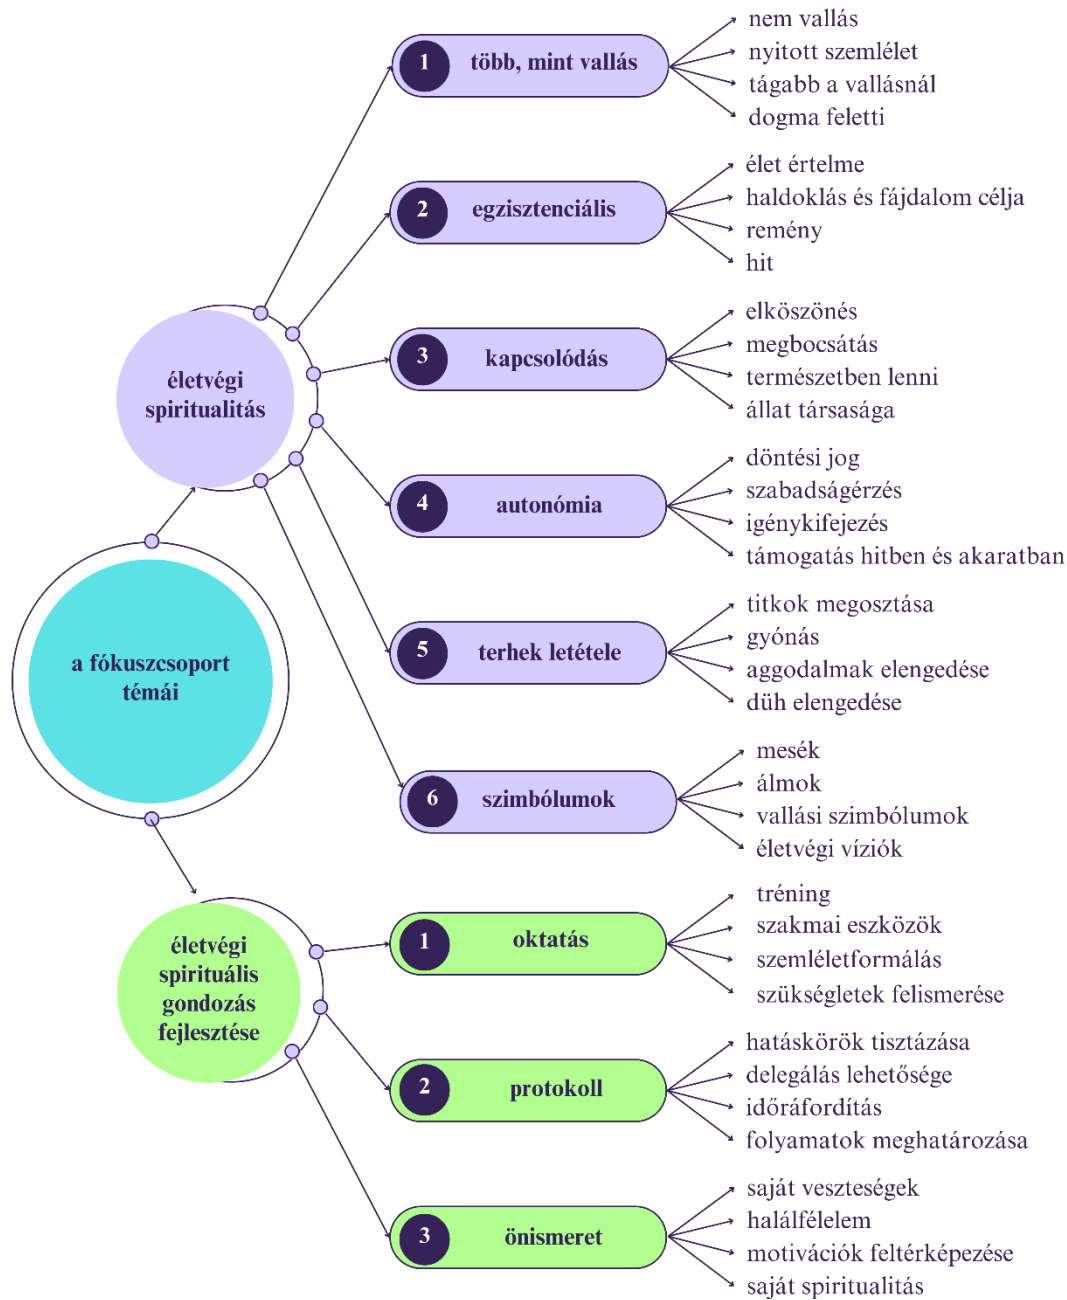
a fókuszcsoport témái

életvégi spiritualitás

1 több, mint vallás
nem vallás
nyitott szemlélet
tágabb a vallásnál
dogma feletti

2 egzisztenciális
élet értelme
haldoklás és fájdalom célja
remény
hit

3 kapcsolódás
elköszönés
megbocsátás
természetben lenni
állat társasága

4 autonómia
döntési jog
szabadságérzés
igénykifejezés
támogatás hitben és akaratban

5 terhek letétele
titkok megosztása
gyónás
aggodalmak elengedése
düh elengedése

6 szimbólumok
mesék
álmok
vallási szimbólumok
életvégi víziók

életvégi spirituális gondozás fejlesztése

1 oktatás
tréning
szakmai eszközök
szemléletformálás
szükségletek felismerése

2 protokoll
hatáskörök tisztázása
delegálás lehetősége
időráfordítás
folyamatok meghatározása

3 önismeret
saját veszteségek
halálfélelem
motivációk feltérképezése
saját spiritualitás